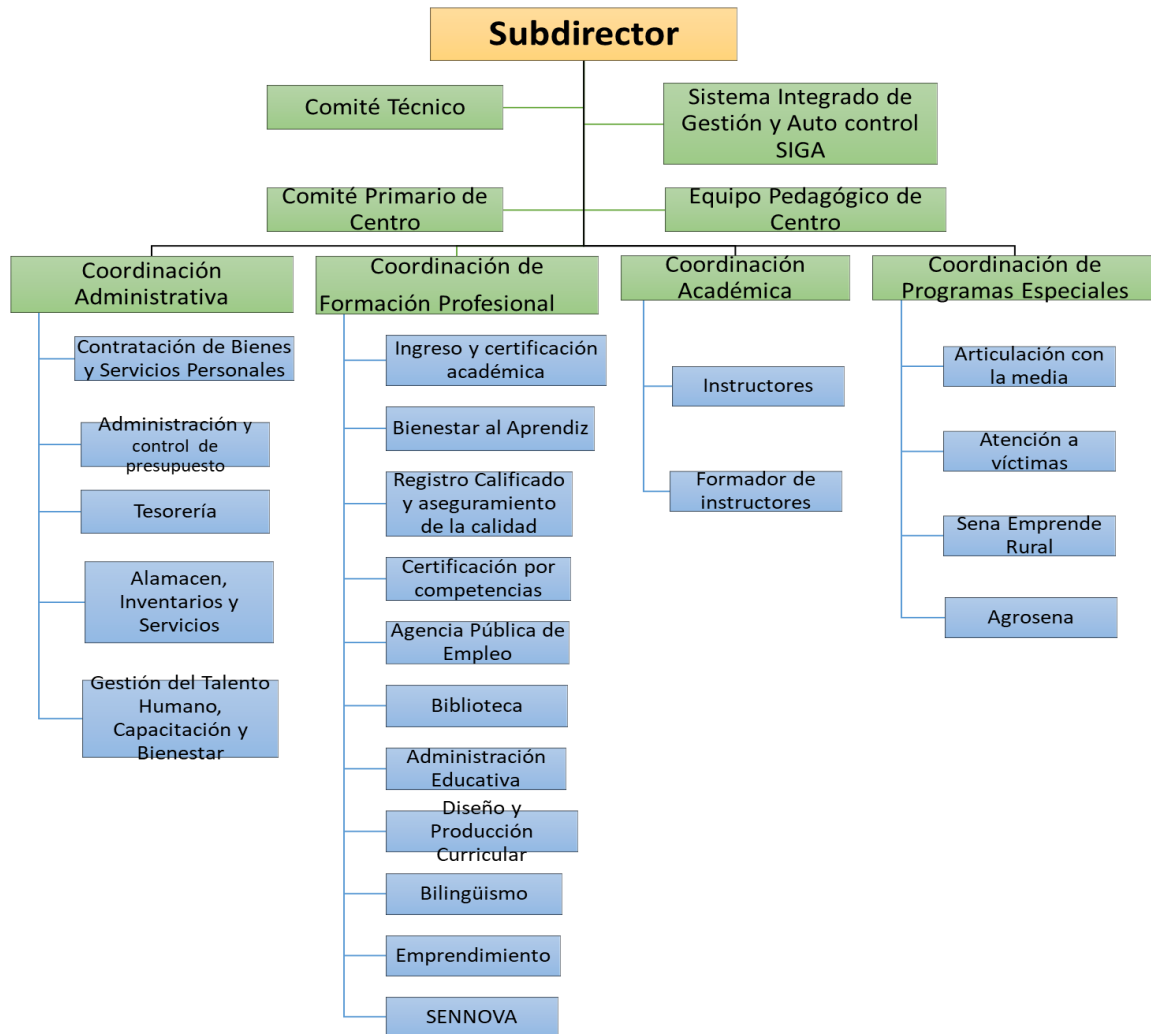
Subdirector

Comité Técnico

Sistema Integrado de Gestión y Auto control SIGA

Comité Primario de Centro

Equipo Pedagógico de Centro

Coordinación Administrativa

Contratación de Bienes y Servicios Personales

Administración y control de presupuesto

Tesorería

Alamacen, Inventarios y Servicios

Gestión del Talento Humano, Capacitación y Bienestar

Coordinación de Formación Profesional

Ingreso y certificación académica

Bienestar al Aprendiz

Registro Calificado y aseguramiento de la calidad

Certificación por competencias

Agencia Pública de Empleo

Biblioteca

Administración Educativa

Diseño y Producción Curricular

Bilingüismo

Emprendimiento

SENNOVA

Coordinación Académica

Instructores

Formador de instructores

Coordinación de Programas Especiales

Articulación con la media

Atención a víctimas

Sena Emprende Rural

Agrosena